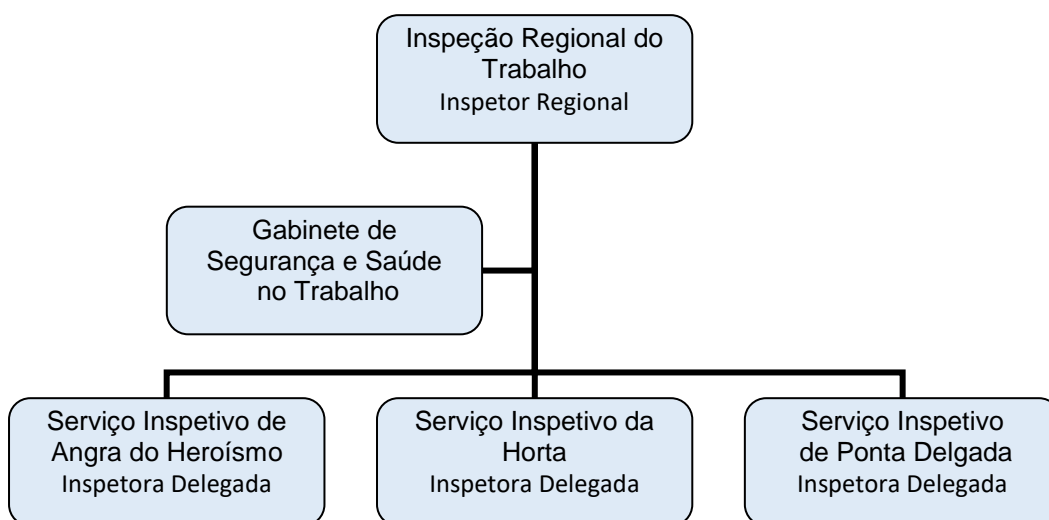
Inspeção Regional do Trabalho
Inspetor Regional

Gabinete de Segurança e Saúde no Trabalho

Serviço Inspetivo de Angra do Heroísmo
Inspetora Delegada

Serviço Inspetivo da Horta
Inspetora Delegada

Serviço Inspetivo de Ponta Delgada
Inspetora Delegada